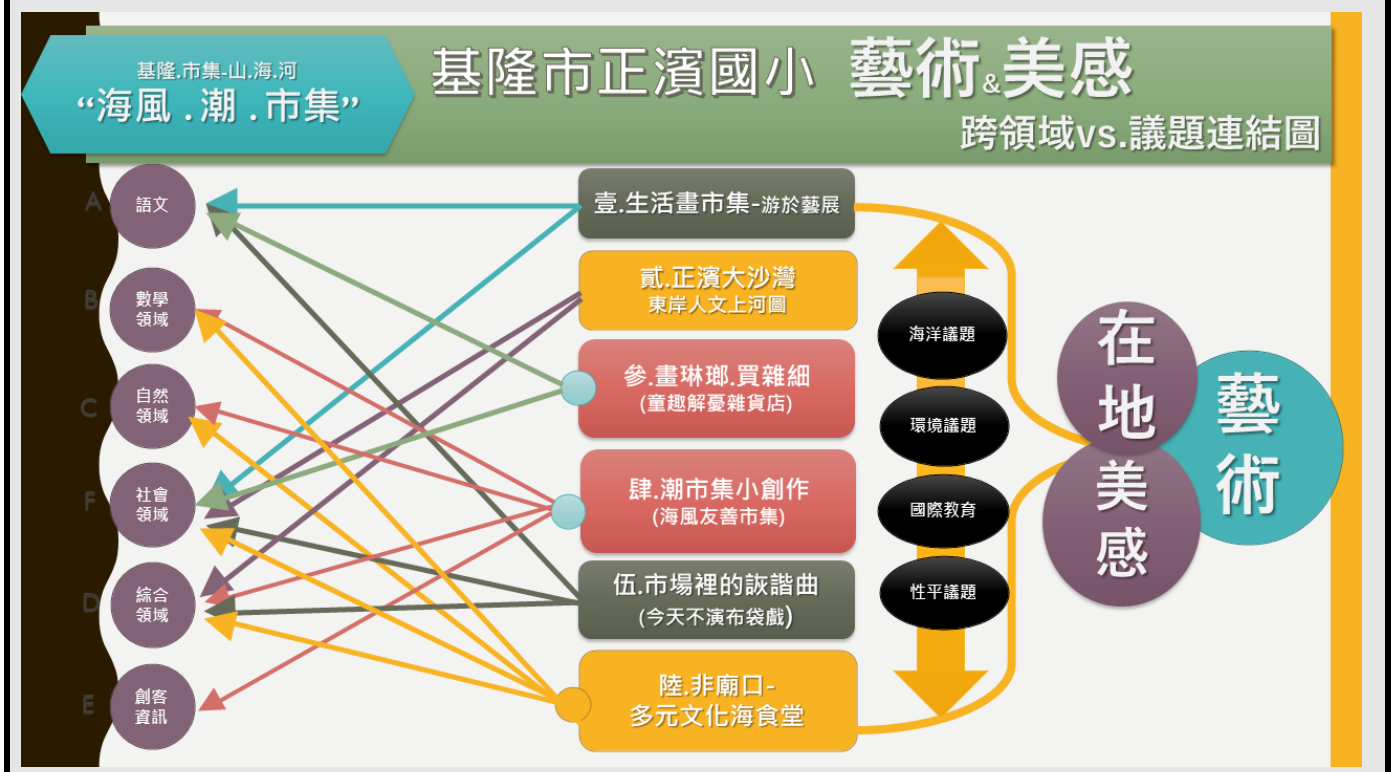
基隆.市集-山.海.河
“海風 . 潮 . 市集”

基隆市正濱國小 藝術&美感
跨領域vs.議題連結圖

A 語文
B 數學領域
C 自然領域
F 社會領域
D 綜合領域
E 創客資訊

壹.生活畫市集-游於藝展
貳.正濱大沙灣 東岸人文上河圖
參.畫琳瑯.買雜細 (童趣解憂雜貨店)
肆.潮市集小創作 (海風友善市集)
伍.市場裡的詼諧曲 (今天不演布袋戲)
陸.非廟口- 多元文化海食堂

海洋議題
環境議題
國際教育
性平議題

在地美感
藝術